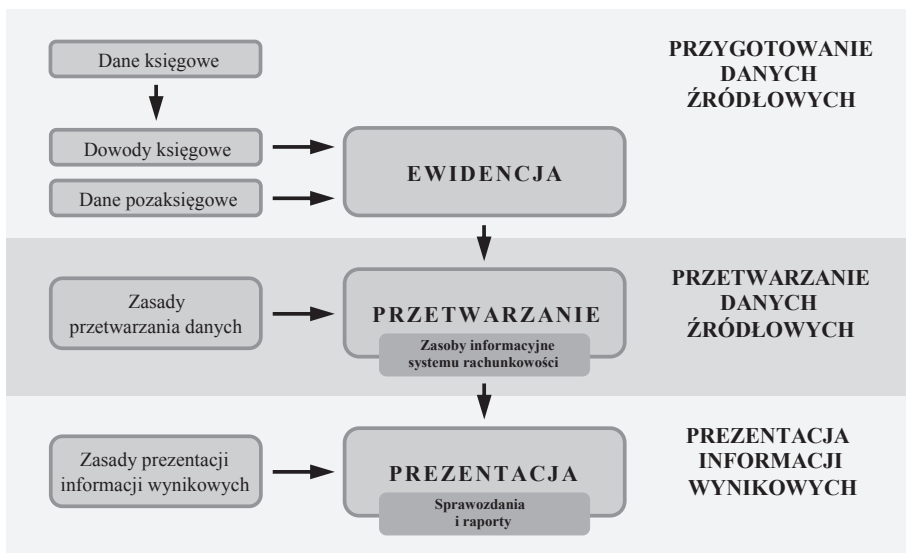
Dane księgowe

PRZYGOTOWANIE DANYCH ŹRÓDŁOWYCH

Dowody księgowe

EWIDENCJA

Dane pozaksięgowe

Zasady przetwarzania danych

PRZETWARZANIE

Zasoby informacyjne systemu rachunkowości

PRZETWARZANIE DANYCH ŹRÓDŁOWYCH

Zasady prezentacji informacji wynikowych

PREZENTACJA

Sprawozdania i raporty

PREZENTACJA INFORMACJI WYNIKOWYCH